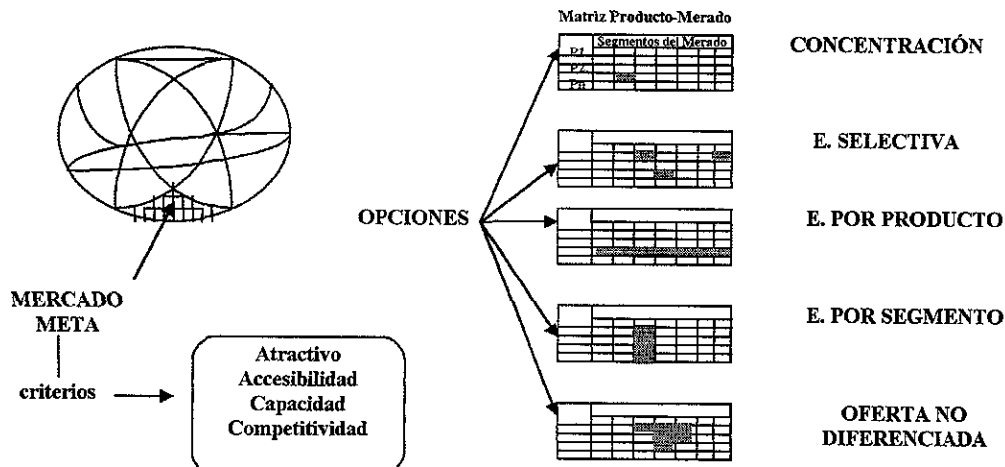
Matriz Producto-Merado

| | Segmentos del Merado |
|---|---|
| P1 | |
| P2 | |
| Pn | |

CONCENTRACIÓN

E. SELECTIVA

OPCIONES

E. POR PRODUCTO

E. POR SEGMENTO

OFERTA NO DIFERENCIADA

MERCADO META

criterios

Atractivo
Accesibilidad
Capacidad
Competitividad